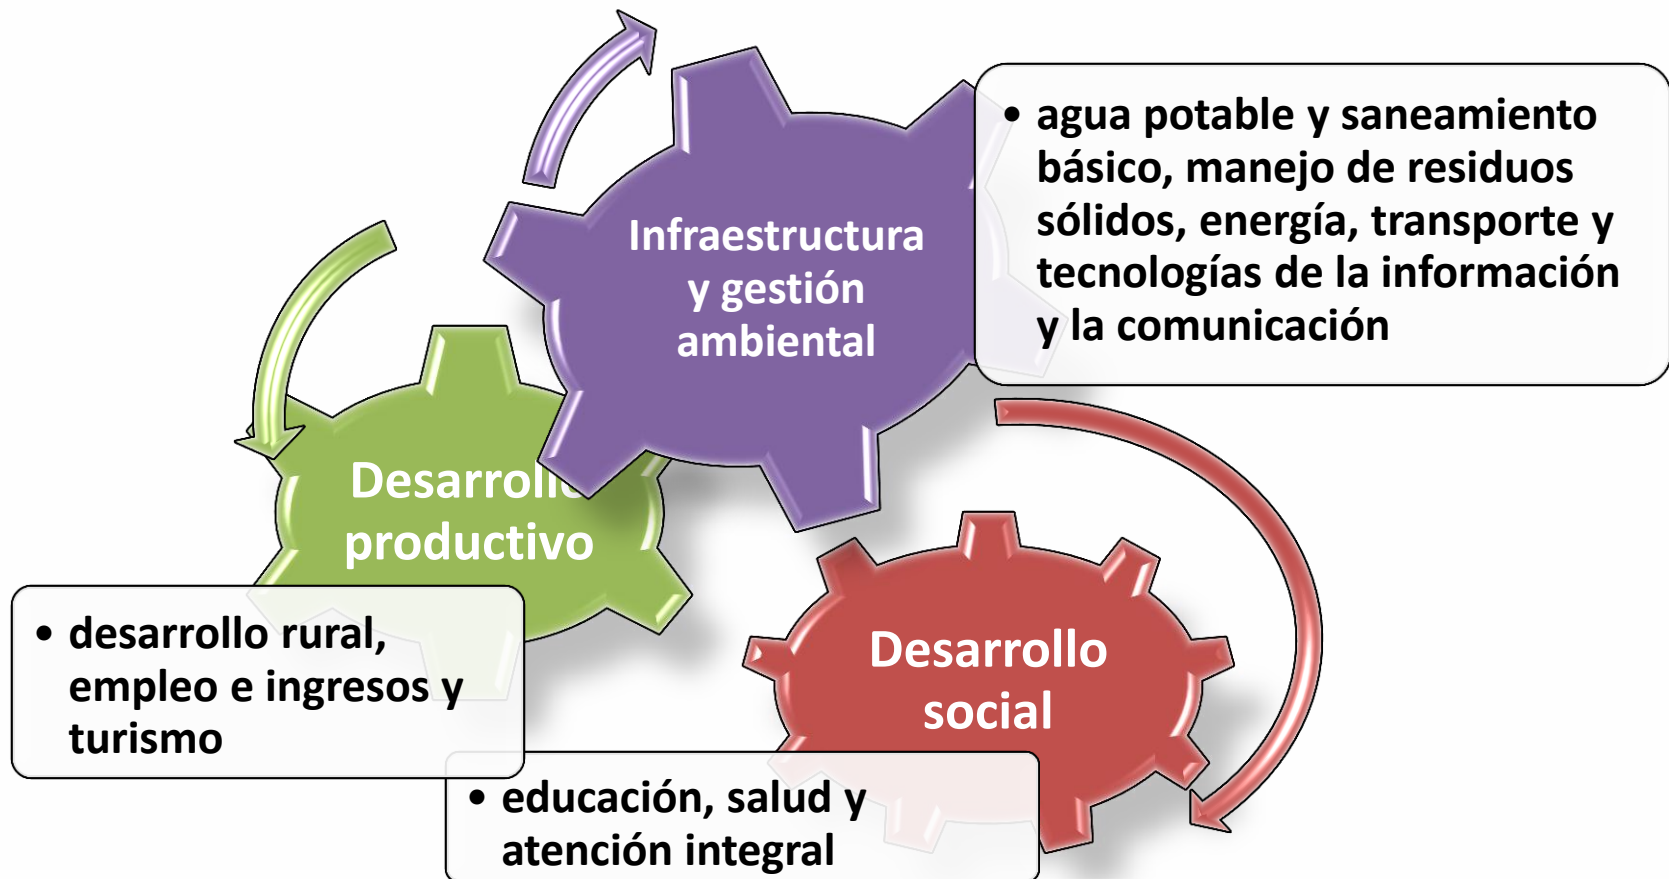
Infraestructura y gestión ambiental

• agua potable y saneamiento básico, manejo de residuos sólidos, energía, transporte y tecnologías de la información y la comunicación

Desarrollo productivo

• desarrollo rural, empleo e ingresos y turismo

Desarrollo social

• educación, salud y atención integral